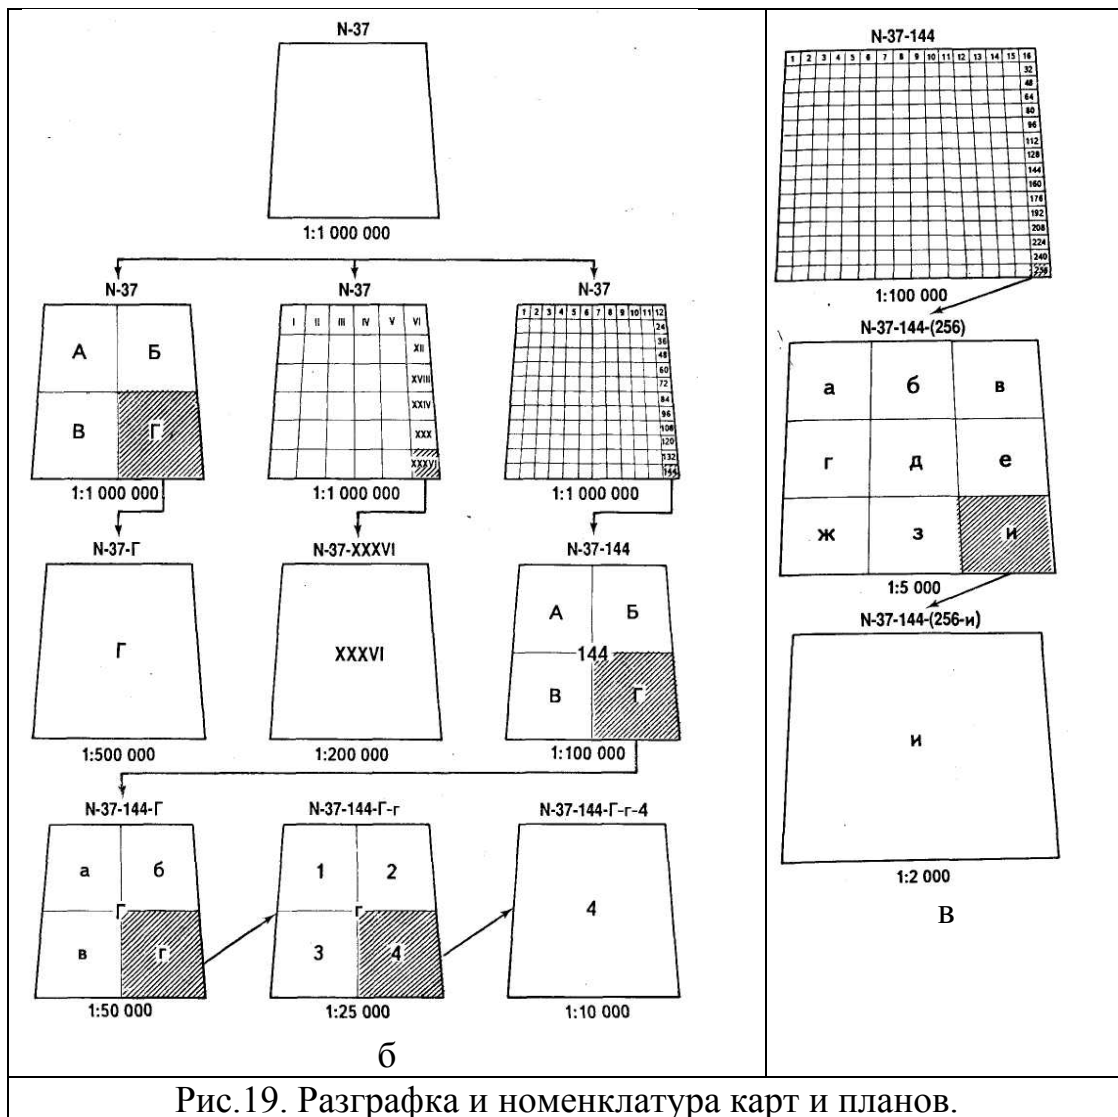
N-37

1:1 000 000

N-37

А Б
В Г

1:1 000 000

N-37

I II III IV V VI
XII
XVIII
XXIV
XXX
XXXVI

1:1 000 000

N-37

1 2 3 4 5 6 7 8 9 10 11 12
24
36
48
60
72
84
96
108
120
132
144

1:1 000 000

N-37-Г

Г

1:500 000

N-37-XXXVI

XXXVI

1:200 000

N-37-144

А Б
144
В Г

1:100 000

N-37-144-Г

а б
Г
в г

1:50 000

N-37-144-Г-г

1 2
г
3 4

1:25 000

N-37-144-Г-г-4

4

1:10 000

б

N-37-144

1 2 3 4 5 6 7 8 9 10 11 12 13 14 15 16
32
48
64
80
96
112
128
144
160
176
192
208
224
240
256

1:100 000

N-37-144-(256)

а б в
г д е
ж з и

1:5 000

N-37-144-(256-и)

и

1:2 000

в

Рис.19. Разграфка и номенклатура карт и планов.